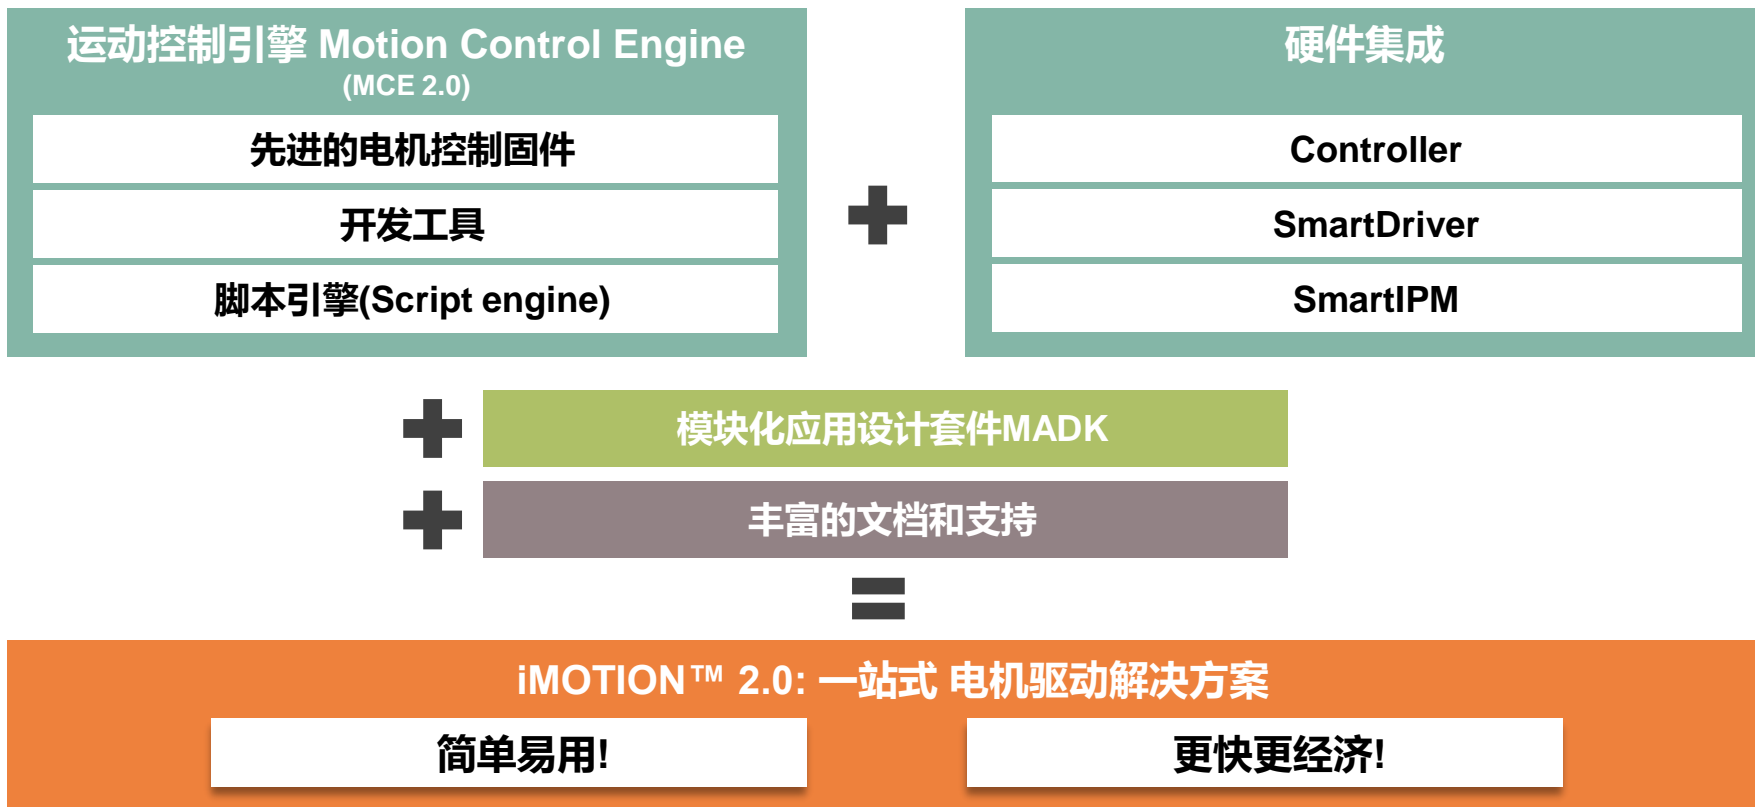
运动控制引擎 Motion Control Engine
(MCE 2.0)

先进的电机控制固件

开发工具

脚本引擎(Script engine)

硬件集成

Controller

SmartDriver

SmartIPM

模块化应用设计套件MADK

丰富的文档和支持

iMOTION™ 2.0: 一站式 电机驱动解决方案

简单易用!

更快更经济!